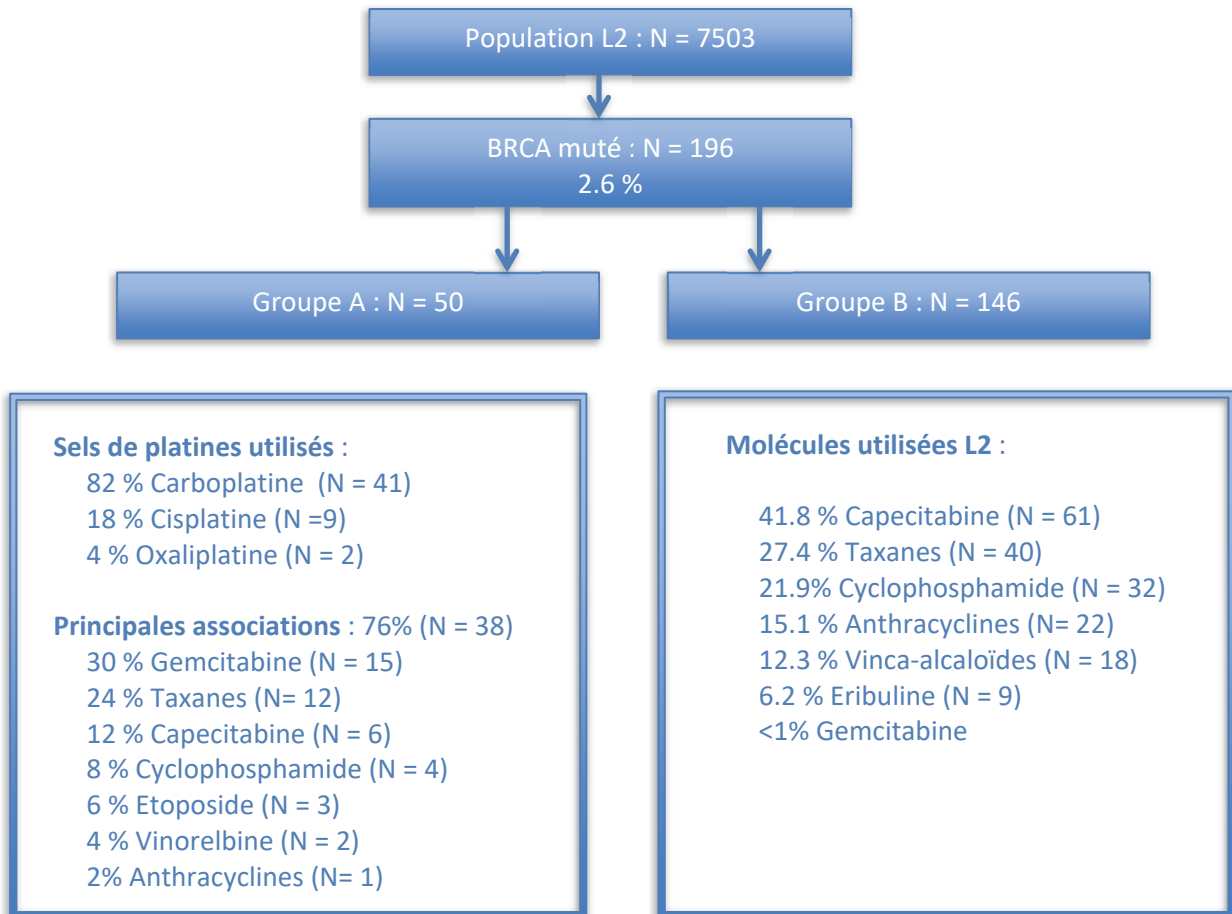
Population L2 : N = 7503

BRCA muté : N = 196
2.6 %

Groupe A : N = 50

Groupe B : N = 146

Sels de platines utilisés :
82 % Carboplatine (N = 41)
18 % Cisplatine (N =9)
4 % Oxaliplatine (N = 2)

Principales associations : 76% (N = 38)
30 % Gemcitabine (N = 15)
24 % Taxanes (N= 12)
12 % Capecitabine (N = 6)
8 % Cyclophosphamide (N = 4)
6 % Etoposide (N = 3)
4 % Vinorelbine (N = 2)
2% Anthracyclines (N= 1)

Molécules utilisées L2 :

41.8 % Capecitabine (N = 61)
27.4 % Taxanes (N = 40)
21.9% Cyclophosphamide (N = 32)
15.1 % Anthracyclines (N= 22)
12.3 % Vinca-alcaloïdes (N = 18)
6.2 % Eribuline (N = 9)
<1% Gemcitabine